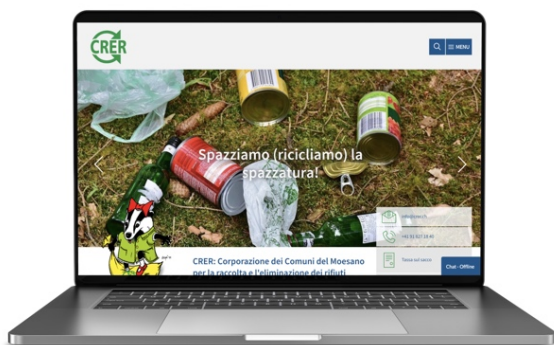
CRER

MENU

Spazziamo (ricicliamo) la spazzatura!

info@crer.ch

+41 91 827 18 40

Tassa sul sacco

CRER: Corporazione dei Comuni del Moesano per la raccolta e l'eliminazione dei rifiuti

Chat - Offline